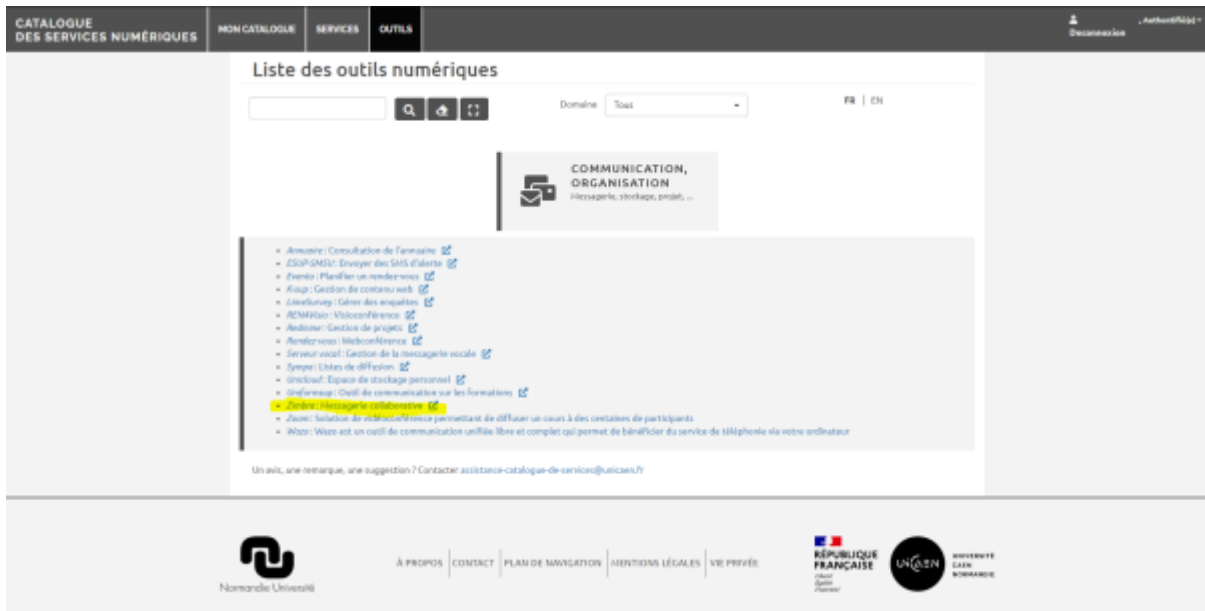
CATALOGUE DES SERVICES NUMÉRIQUES

MON CATALOGUE | SERVICES | OUTILS

Déconnexion

, Authentifié(e)

Liste des outils numériques

Domaine Tous

FR | EN

COMMUNICATION, ORGANISATION
Messagerie, stockage, projet, ...

- Annuaire : Consultation de l'annuaire
- ESUP-SMSU : Envoyer des SMS d'alerte
- Evento : Planifier un rendez-vous
- K-sup : Gestion de contenu web
- LimeSurvey : Gérer des enquêtes
- RENAVisio : Visioconférence
- Redmine : Gestion de projets
- Rendez-vous : Webconférence
- Serveur vocal : Gestion de la messagerie vocale
- Sympa : Listes de diffusion
- Unicloud : Espace de stockage personnel
- Uniformsup : Outil de communication sur les formations
- Zimbra : Messagerie collaborative
- Zoom : Solution de vidéoconférence permettant de diffuser un cours à des centaines de participants
- Wazo : Wazo est un outil de communication unifiée libre et complet qui permet de bénéficier du service de téléphonie via votre ordinateur

Un avis, une remarque, une suggestion ? Contacter assistance-catalogue-de-services@unicaen.fr

Normandie Université

À PROPOS | CONTACT | PLAN DE NAVIGATION | MENTIONS LÉGALES | VIE PRIVÉE

RÉPUBLIQUE FRANÇAISE
Liberté Égalité Fraternité

UNICAEN

UNIVERSITÉ CAEN NORMANDIE